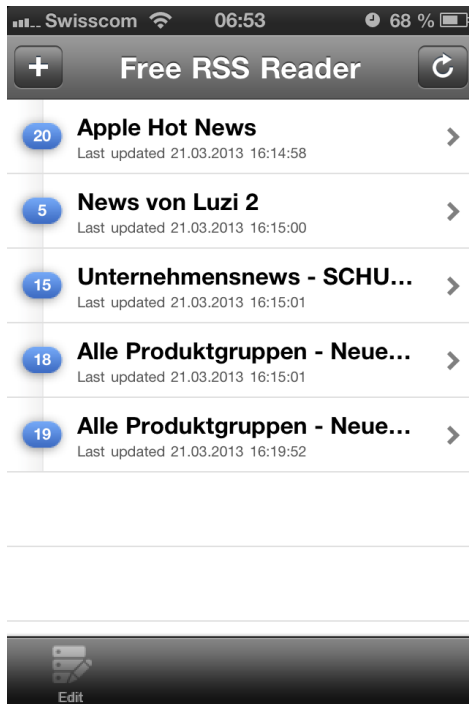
Swisscom 06:53 68 %

+ Free RSS Reader

20 Apple Hot News
Last updated 21.03.2013 16:14:58

5 News von Luzi 2
Last updated 21.03.2013 16:15:00

15 Unternehmensnews - SCHU...
Last updated 21.03.2013 16:15:01

18 Alle Produktgruppen - Neue...
Last updated 21.03.2013 16:15:01

19 Alle Produktgruppen - Neue...
Last updated 21.03.2013 16:19:52

Edit